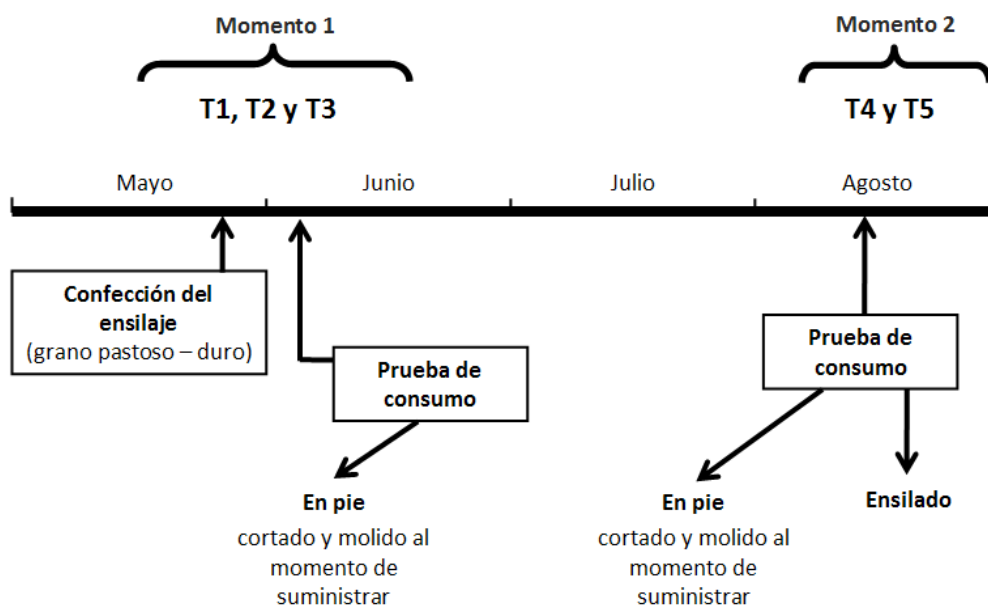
Momento 1

T1, T2 y T3

Momento 2

T4 y T5

Mayo

Junio

Julio

Agosto

Confección del ensilaje
(grano pastoso – duro)

Prueba de consumo

Prueba de consumo

En pie
cortado y molido al momento de suministrar

En pie
cortado y molido al momento de suministrar

Ensilado